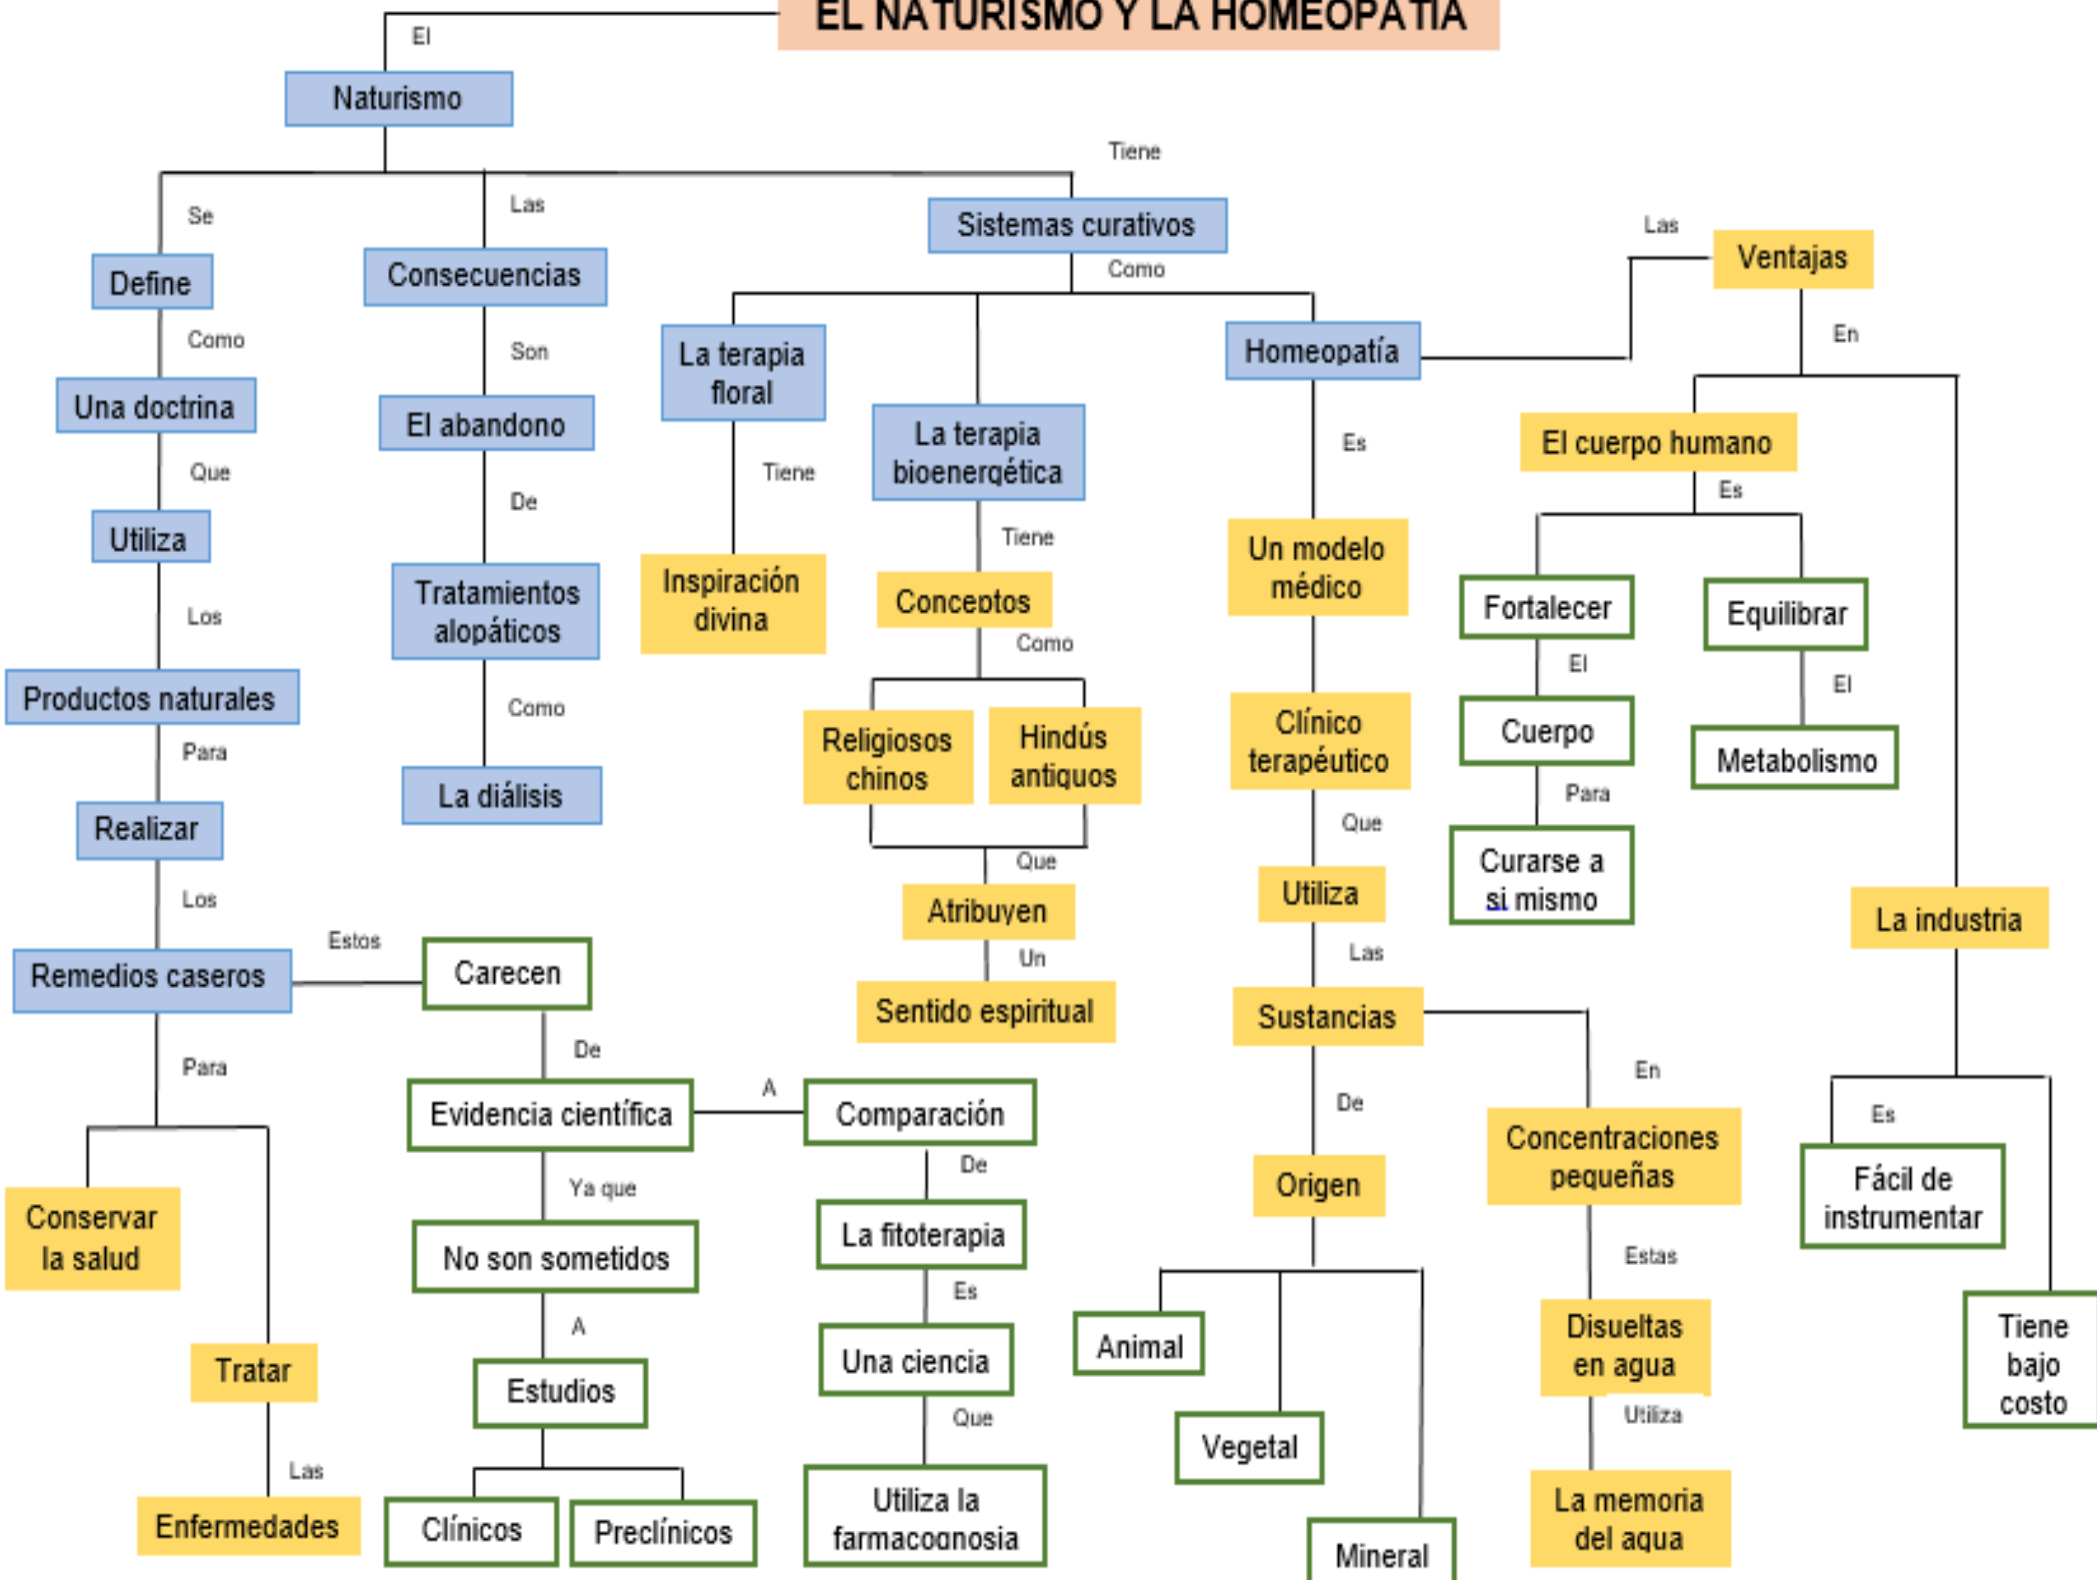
EL NATURISMO Y LA HOMEOPATIA

El

Naturismo

Tiene

Se

Las

Sistemas curativos

Define

Consecuencias

Como

Como

Son

Una doctrina

El abandono

La terapia floral

La terapia bioenergética

Homeopatía

Las

Ventajas

En

Que

De

Tiene

Tiene

Es

El cuerpo humano

Utiliza

Tratamientos alopáticos

Inspiración divina

Conceptos

Un modelo médico

Es

Los

Como

Fortalecer

Equilibrar

Productos naturales

Como

Religiosos chinos

Hindús antiguos

Clínico terapéutico

El

El

Para

La diálisis

Cuerpo

Metabolismo

Realizar

Que

Para

Que

Curarse a si mismo

Los

Atribuyen

Utiliza

Estos

Un

Las

La industria

Remedios caseros

Carecen

Sentido espiritual

Sustancias

De

En

Para

De

A

Evidencia científica

Comparación

Es

Concentraciones pequeñas

De

Ya que

Origen

Fácil de instrumentar

La fitoterapia

Conservar la salud

No son sometidos

Es

Estas

A

Animal

Disueltas en agua

Tiene bajo costo

Tratar

Una ciencia

Estudios

Utiliza

Vegetal

Que

Las

Utiliza la farmacognosia

La memoria del agua

Enfermedades

Clínicos

Preclínicos

Mineral